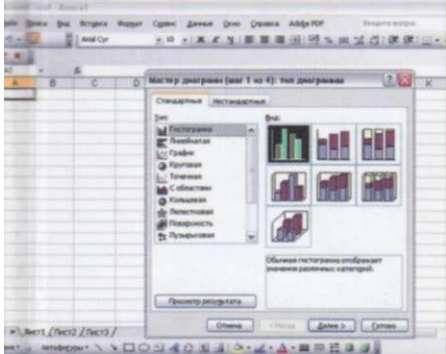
Правка Вид Вставка Формат Сервис Данные Окно Справка Adobe PDF

Введите вопрос

Arial Cyr 10 Ж К Ч

Мастер диаграмм (шаг 1 из 4): тип диаграммы

Стандартные Нестандартные

Тип:

Гистограмма
Линейчатая
График
Круговая
Точечная
С областями
Кольцевая
Лепестковая
Поверхность
Пузырьковая

Вид:

Обычная гистограмма отображает значения различных категорий.

Просмотр результата

Отмена < Назад Далее > Готово

Лист1 Лист2 Лист3

Автофигуры